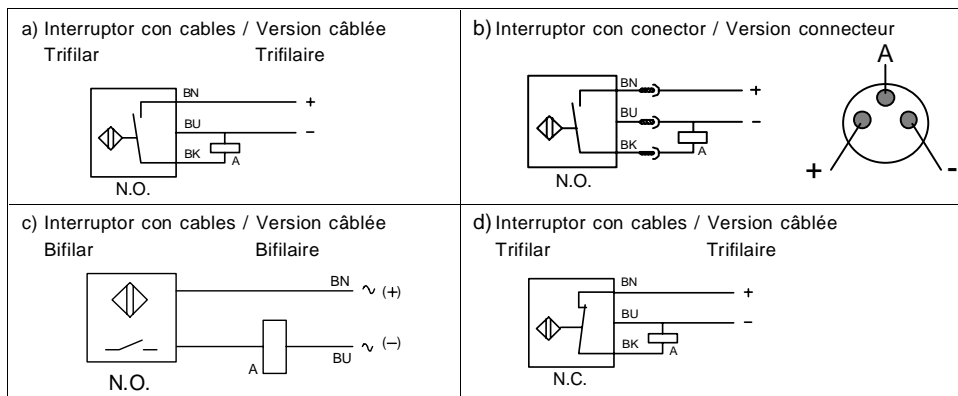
a) Interruptor con cables / Version câblée
Trifilar Trifilaire

BN
+
BU
–
BK
A
N.O.

b) Interruptor con conector / Version connecteur

BN
+
BU
–
BK
A
N.O.
A
+
-

c) Interruptor con cables / Version câblée
Bifilar Bifilaire

BN
∿ (+)
A
BU
∿ (–)
N.O.

d) Interruptor con cables / Version câblée
Trifilar Trifilaire

BN
+
BU
–
BK
A
N.C.